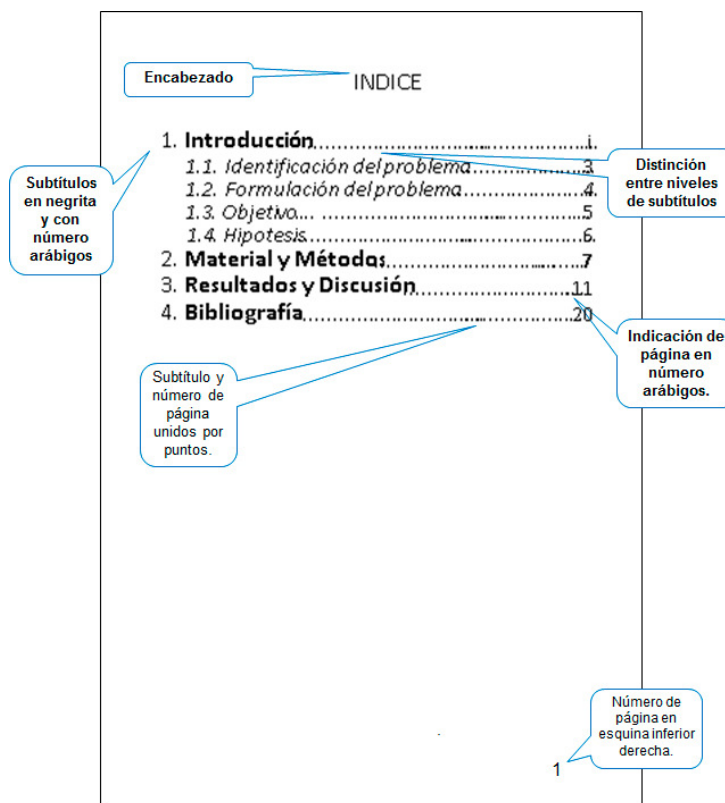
Encabezado

INDICE

Subtítulos en negrita y con número arábigos

1. **Introducción**..........................................i
1.1. *Identificación del problema*......................3
1.2. *Formulación del problema*........................4
1.3. *Objetivo*..................................................5
1.4. *Hipotesis*..................................................6
2. **Material y Métodos**...................................7
3. **Resultados y Discusión**............................11
4. **Bibliografía**..............................................20

Distinción entre niveles de subtítulos

Indicación de página en número arábigos.

Subtítulo y número de página unidos por puntos.

Número de página en esquina inferior derecha.

1